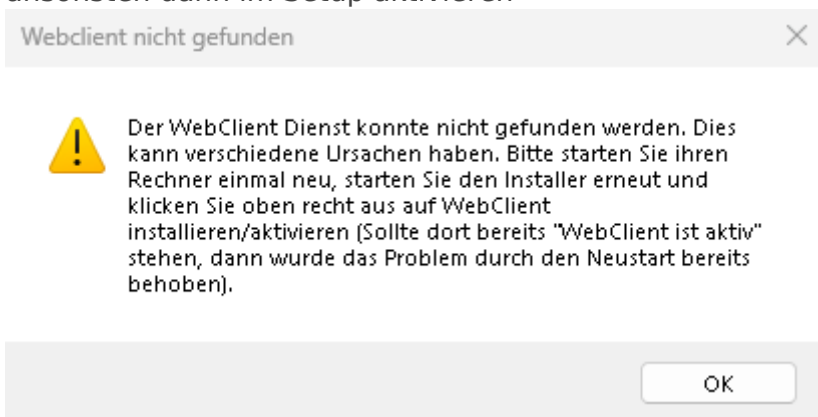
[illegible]

Webclient nicht gefunden

×

Der WebClient Dienst konnte nicht gefunden werden. Dies kann verschiedene Ursachen haben. Bitte starten Sie ihren Rechner einmal neu, starten Sie den Installer erneut und klicken Sie oben recht aus auf WebClient installieren/aktivieren (Sollte dort bereits "WebClient ist aktiv" stehen, dann wurde das Problem durch den Neustart bereits behoben).

OK